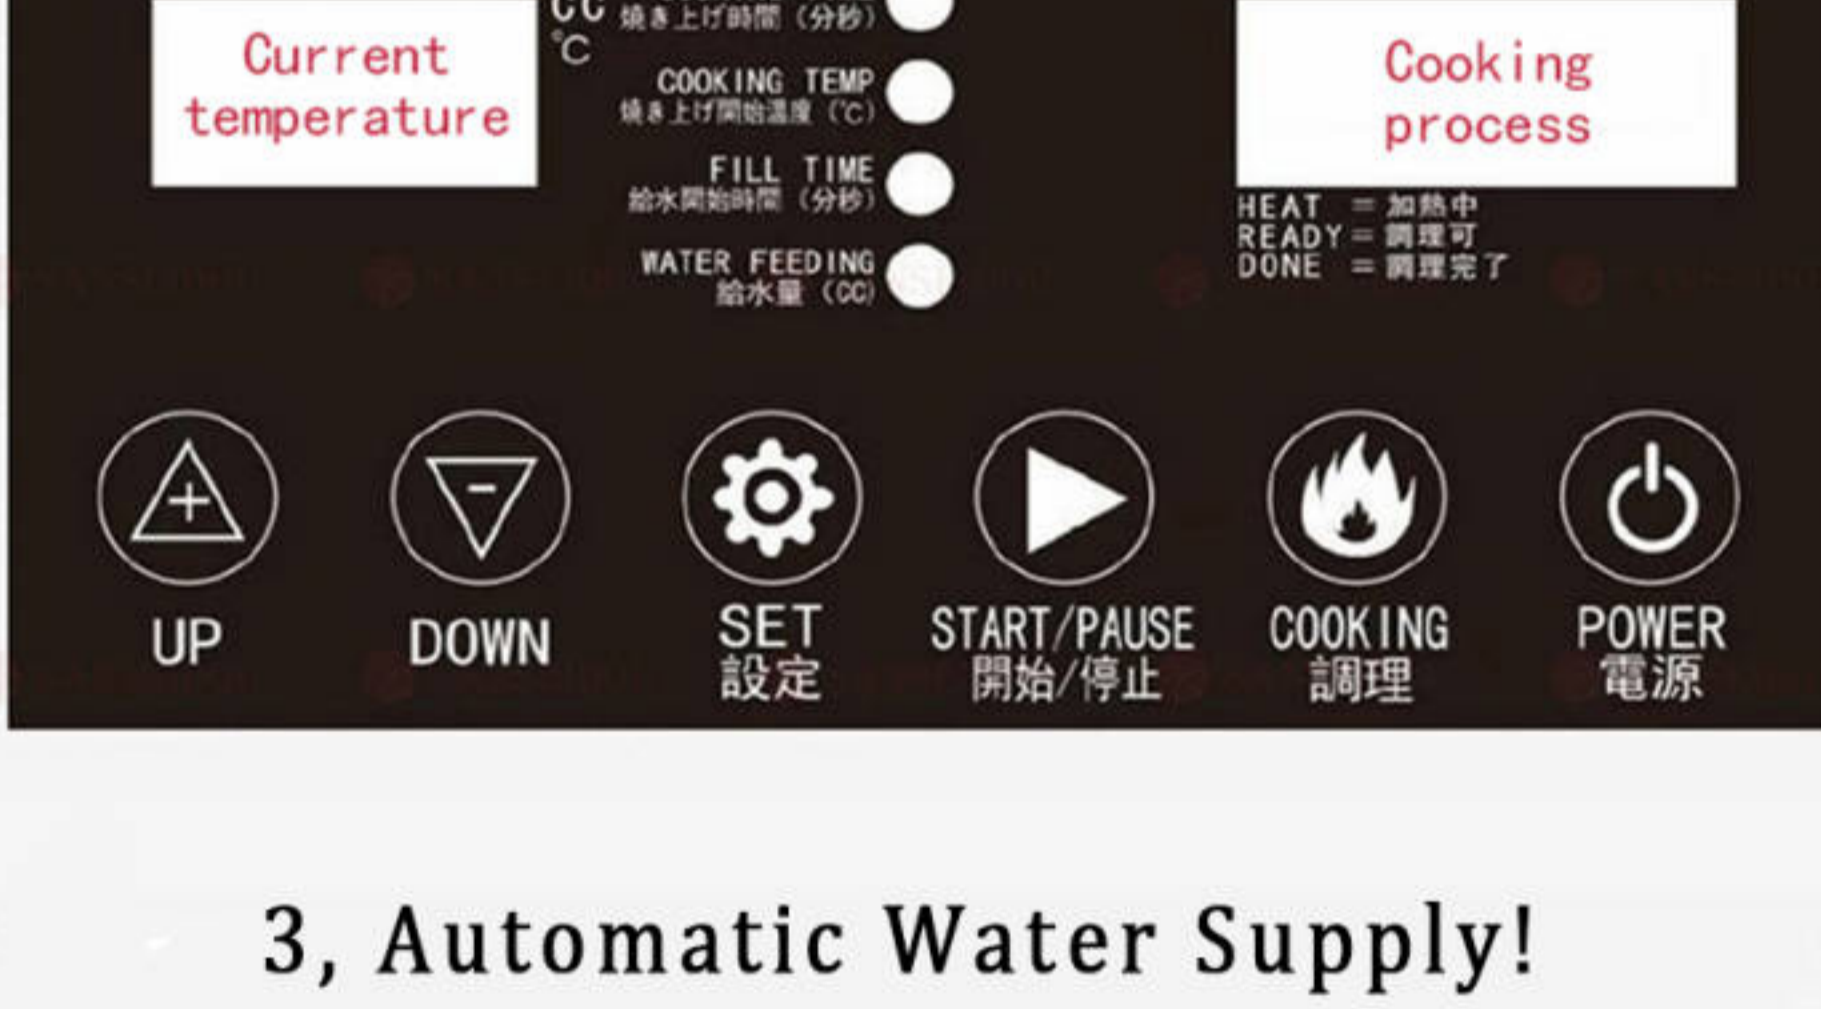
Current temperature

CC
°C

焼き上げ時間（分秒）

COOKING TEMP
焼き上げ開始温度（°C）

FILL TIME
給水開始時間（分秒）

WATER FEEDING
給水量（CC）

Cooking process

HEAT = 加熱中
READY = 調理可
DONE = 調理完了

$+$
UP

$-$
DOWN

SET
設定

START/PAUSE
開始/停止

COOKING
調理

POWER
電源

3, Automatic Water Supply!